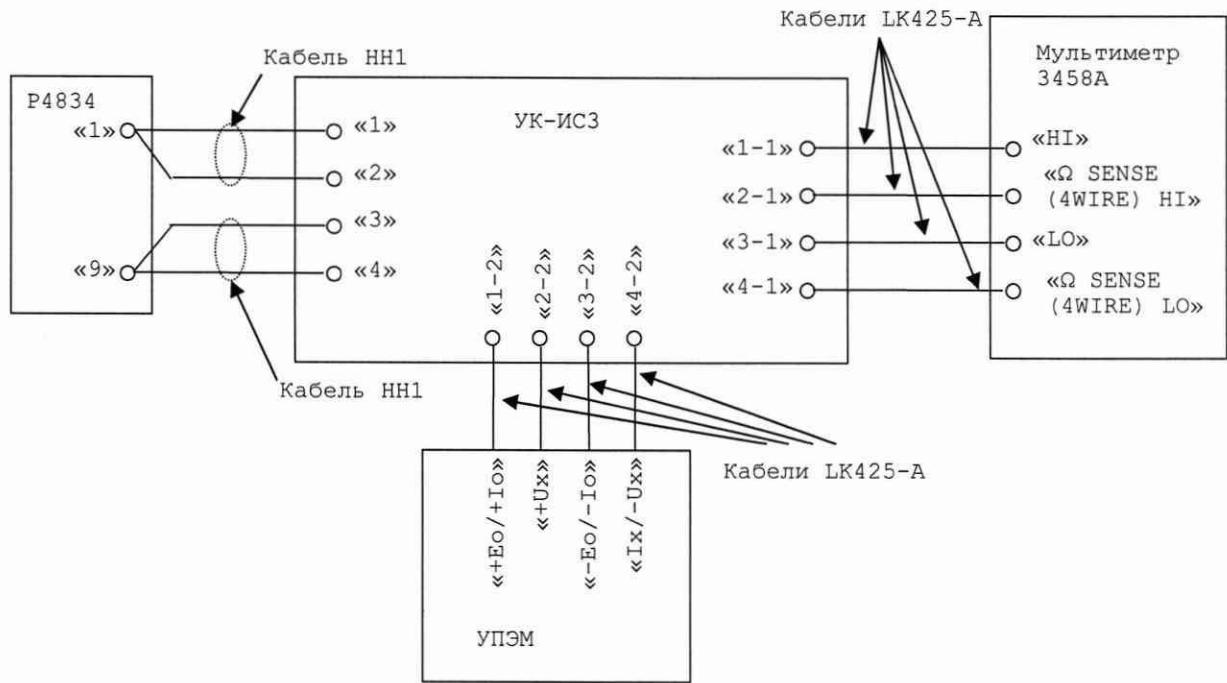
Кабели LK425-A

Кабель НН1

Мультиметр 3458А

Р4834

«1»

«9»

«1»

«2»

«3»

«4»

УК-ИС3

«1-1»

«2-1»

«3-1»

«4-1»

«HI»

«Ω SENSE (4WIRE) HI»

«LO»

«Ω SENSE (4WIRE) LO»

«1-2»

«2-2»

«3-2»

«4-2»

Кабель НН1

Кабели LK425-A

«+Eo/+Io»

«+Ux»

«-Eo/-Io»

«Ix/-Ux»

УПЭМ